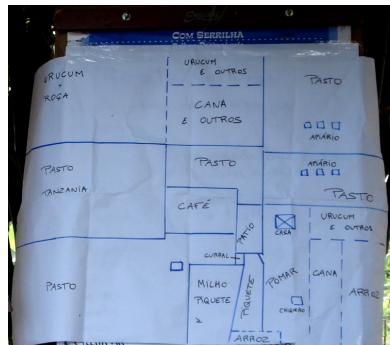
COM SERRILHA

URUCUM
+
ROÇA

URUCUM
E OUTROS

CANA
E OUTROS

PASTO

APIÁRIO

PASTO
TANZANIA

PASTO

APIÁRIO

PASTO

CAFÉ

PÁTIO

CASA

URUCUM
E OUTROS

CURRAL

PASTO

MILHO
PIQUETE
2

PIQUETE

POMAR

CHIQUEIRO

CANA

ARROZ

ARROZ